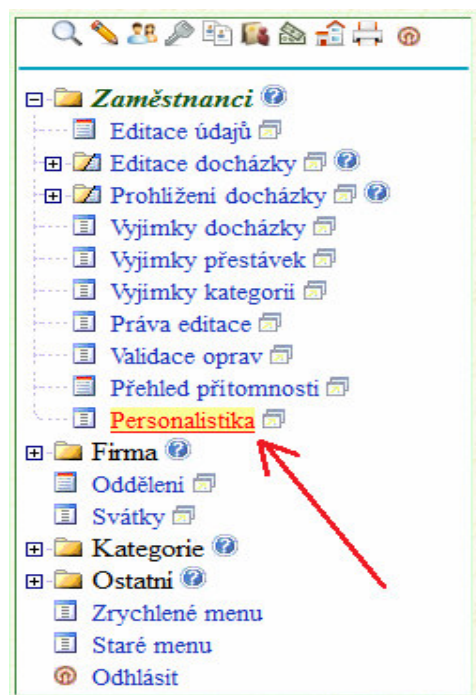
Zaměstnanci
Editace údajů
Editace docházky
Prohlížení docházky
Vyjimky docházky
Vyjimky přestávek
Vyjimky kategorii
Práva editace
Validace oprav
Přehled přítomnosti
Personalistika
Firma
Oddělení
Svátky
Kategorie
Ostatní
Zrychlené menu
Staré menu
Odhlásit